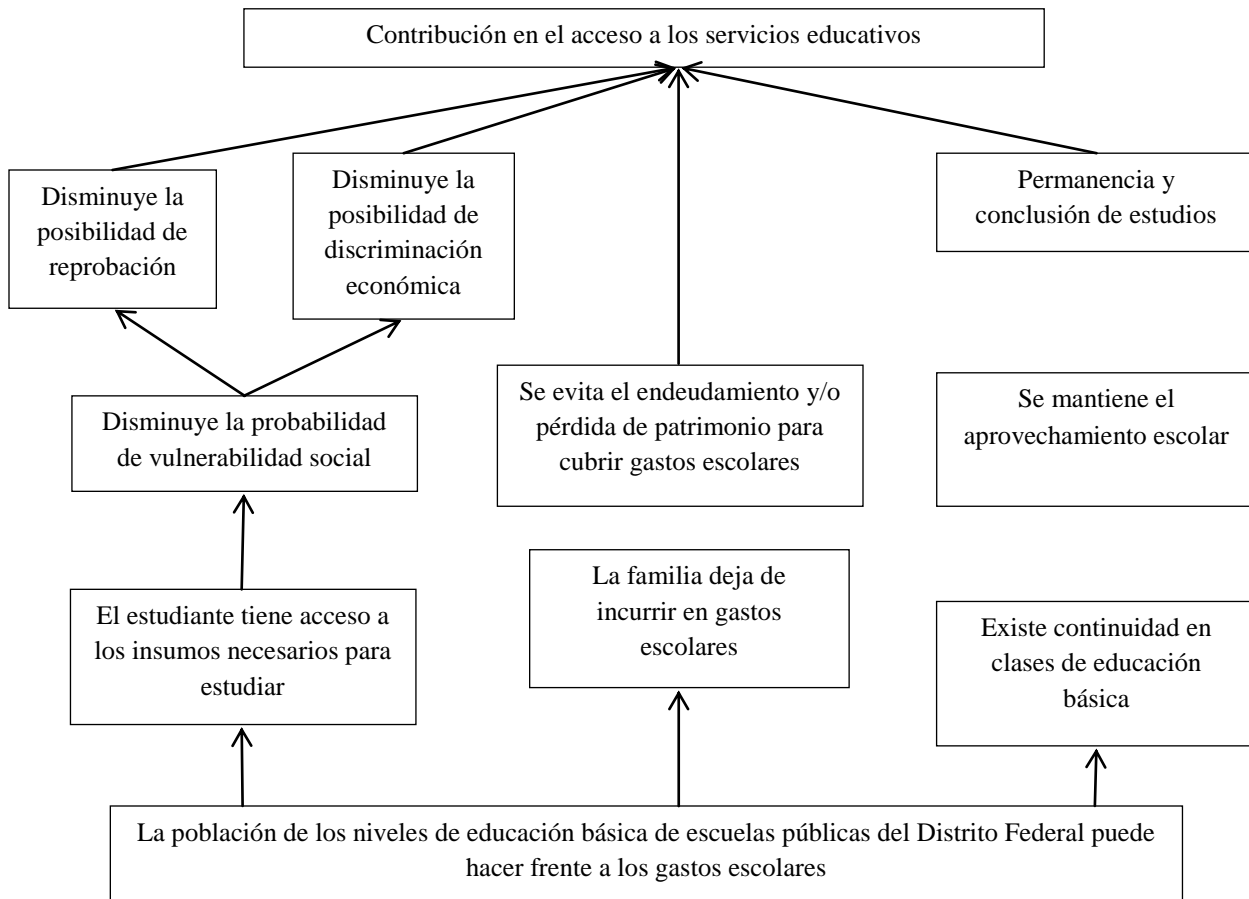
Contribución en el acceso a los servicios educativos

Disminuye la posibilidad de reprobación

Disminuye la posibilidad de discriminación económica

Permanencia y conclusión de estudios

Disminuye la probabilidad de vulnerabilidad social

Se evita el endeudamiento y/o pérdida de patrimonio para cubrir gastos escolares

Se mantiene el aprovechamiento escolar

El estudiante tiene acceso a los insumos necesarios para estudiar

La familia deja de incurrir en gastos escolares

Existe continuidad en clases de educación básica

La población de los niveles de educación básica de escuelas públicas del Distrito Federal puede hacer frente a los gastos escolares